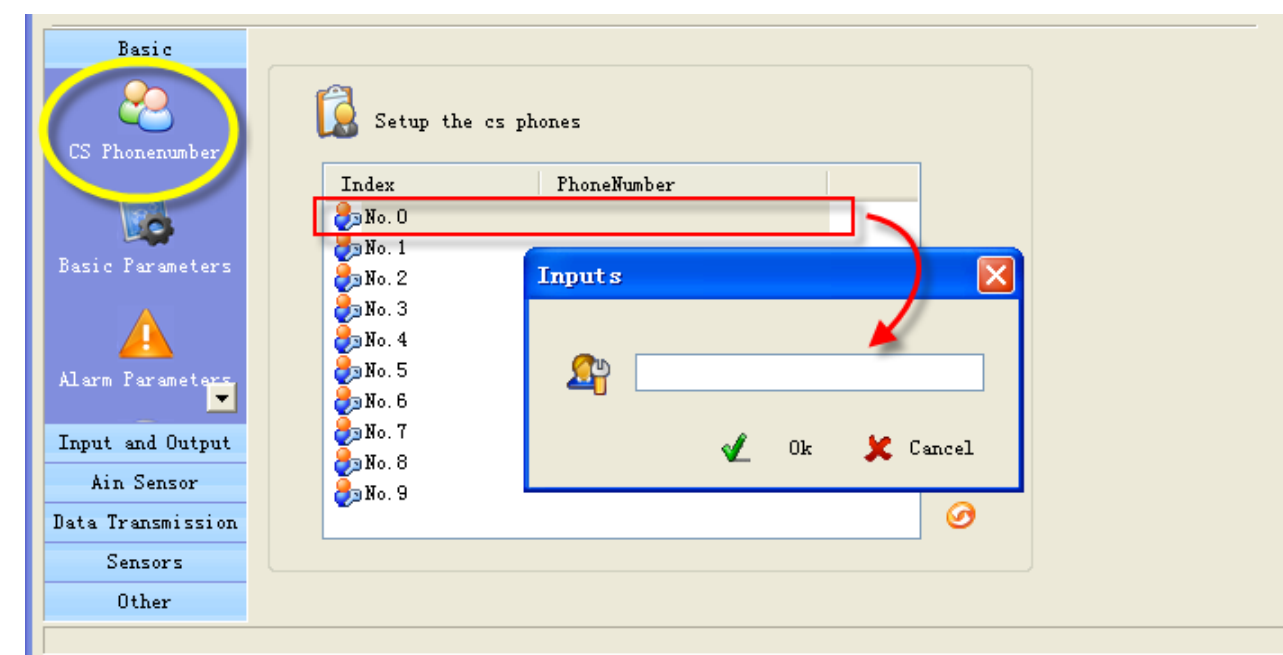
Basic

CS Phonenumber

Basic Parameters

Alarm Parameters

Input and Output

Ain Sensor

Data Transmission

Sensors

Other

Setup the cs phones

| Index | PhoneNumber |
|---|---|
| No.0 | |
| No.1 | |
| No.2 | |
| No.3 | |
| No.4 | |
| No.5 | |
| No.6 | |
| No.7 | |
| No.8 | |
| No.9 | |

Inputs

Ok

Cancel